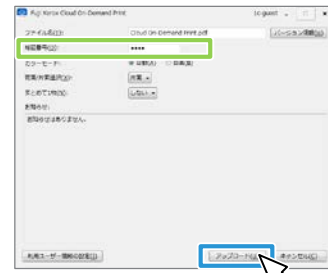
Fuji Xerox Cloud On-Demand Print
ss-guest
ファイル名(F):
Cloud On-Demand Print.pdf
バージョン情報(V)
暗証番号(P):
****
カラーモード:
カラー(C)
白黒(M)
両面/片面選択(D):
片面
まとめて1枚(N):
しない
お知らせ:
お知らせはありません。
利用ユーザー情報の設定(U)
アップロード(U)
キャンセル(C)